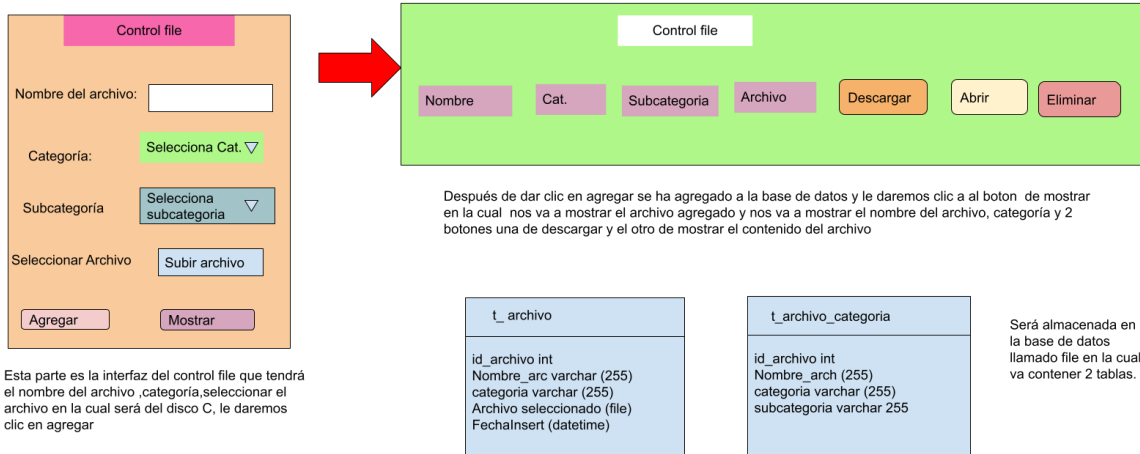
Control file

Nombre del archivo:

Categoría:

Selecciona Cat.

Subcategoría

Selecciona subcategoria

Seleccionar Archivo

Subir archivo

Agregar

Mostrar

Esta parte es la interfaz del control file que tendrá el nombre del archivo ,categoría,seleccionar el archivo en la cual será del disco C, le daremos clic en agregar

Control file

Nombre

Cat.

Subcategoria

Archivo

Descargar

Abrir

Eliminar

Después de dar clic en agregar se ha agregado a la base de datos y le daremos clic a al boton de mostrar en la cual nos va a mostrar el archivo agregado y nos va a mostrar el nombre del archivo, categoría y 2 botones una de descargar y el otro de mostrar el contenido del archivo

t_ archivo

id_archivo int
Nombre_arc varchar (255)
categoria varchar (255)
Archivo seleccionado (file)
FechaInsert (datetime)

t_archivo_categoria

id_archivo int
Nombre_arch (255)
categoria varchar (255)
subcategoria varchar 255

Será almacenada en la base de datos llamado file en la cual va contener 2 tablas.